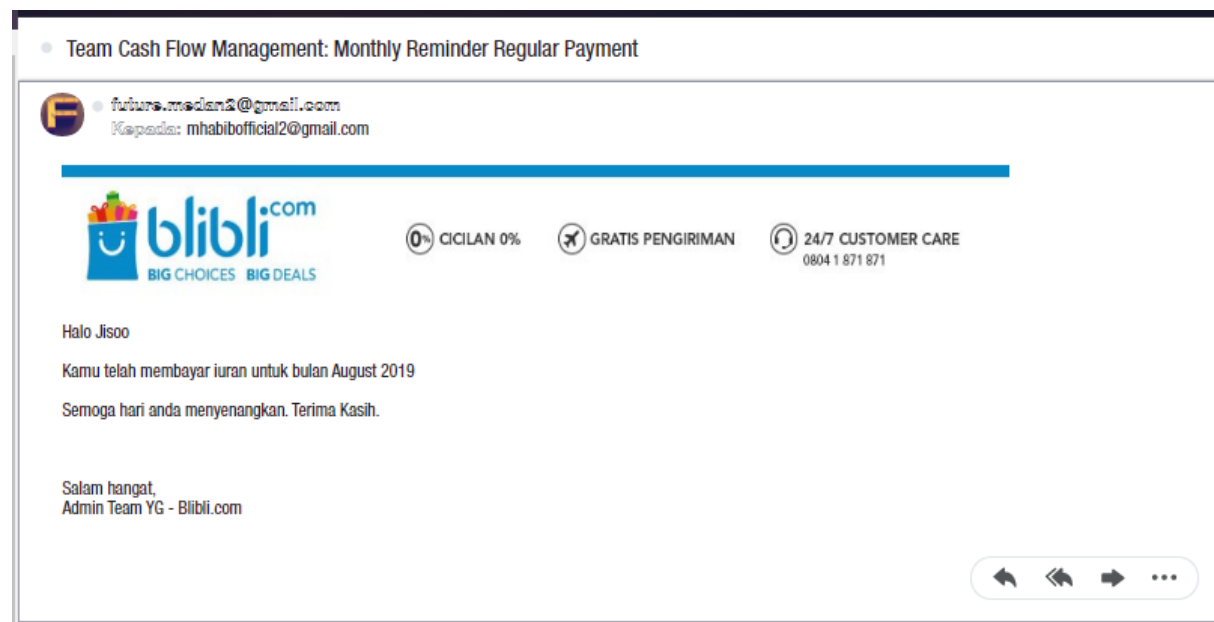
Team Cash Flow Management: Monthly Reminder Regular Payment

F

future.medan2@gmail.com
Kepada: mhabibofficial2@gmail.com

blibli.com
BIG CHOICES BIG DEALS

0% CICILAN 0%
GRATIS PENGIRIMAN
24/7 CUSTOMER CARE
0804 1 871 871

Halo Jisoo

Kamu telah membayar iuran untuk bulan August 2019

Semoga hari anda menyenangkan. Terima Kasih.

Salam hangat,
Admin Team YG - Blibli.com